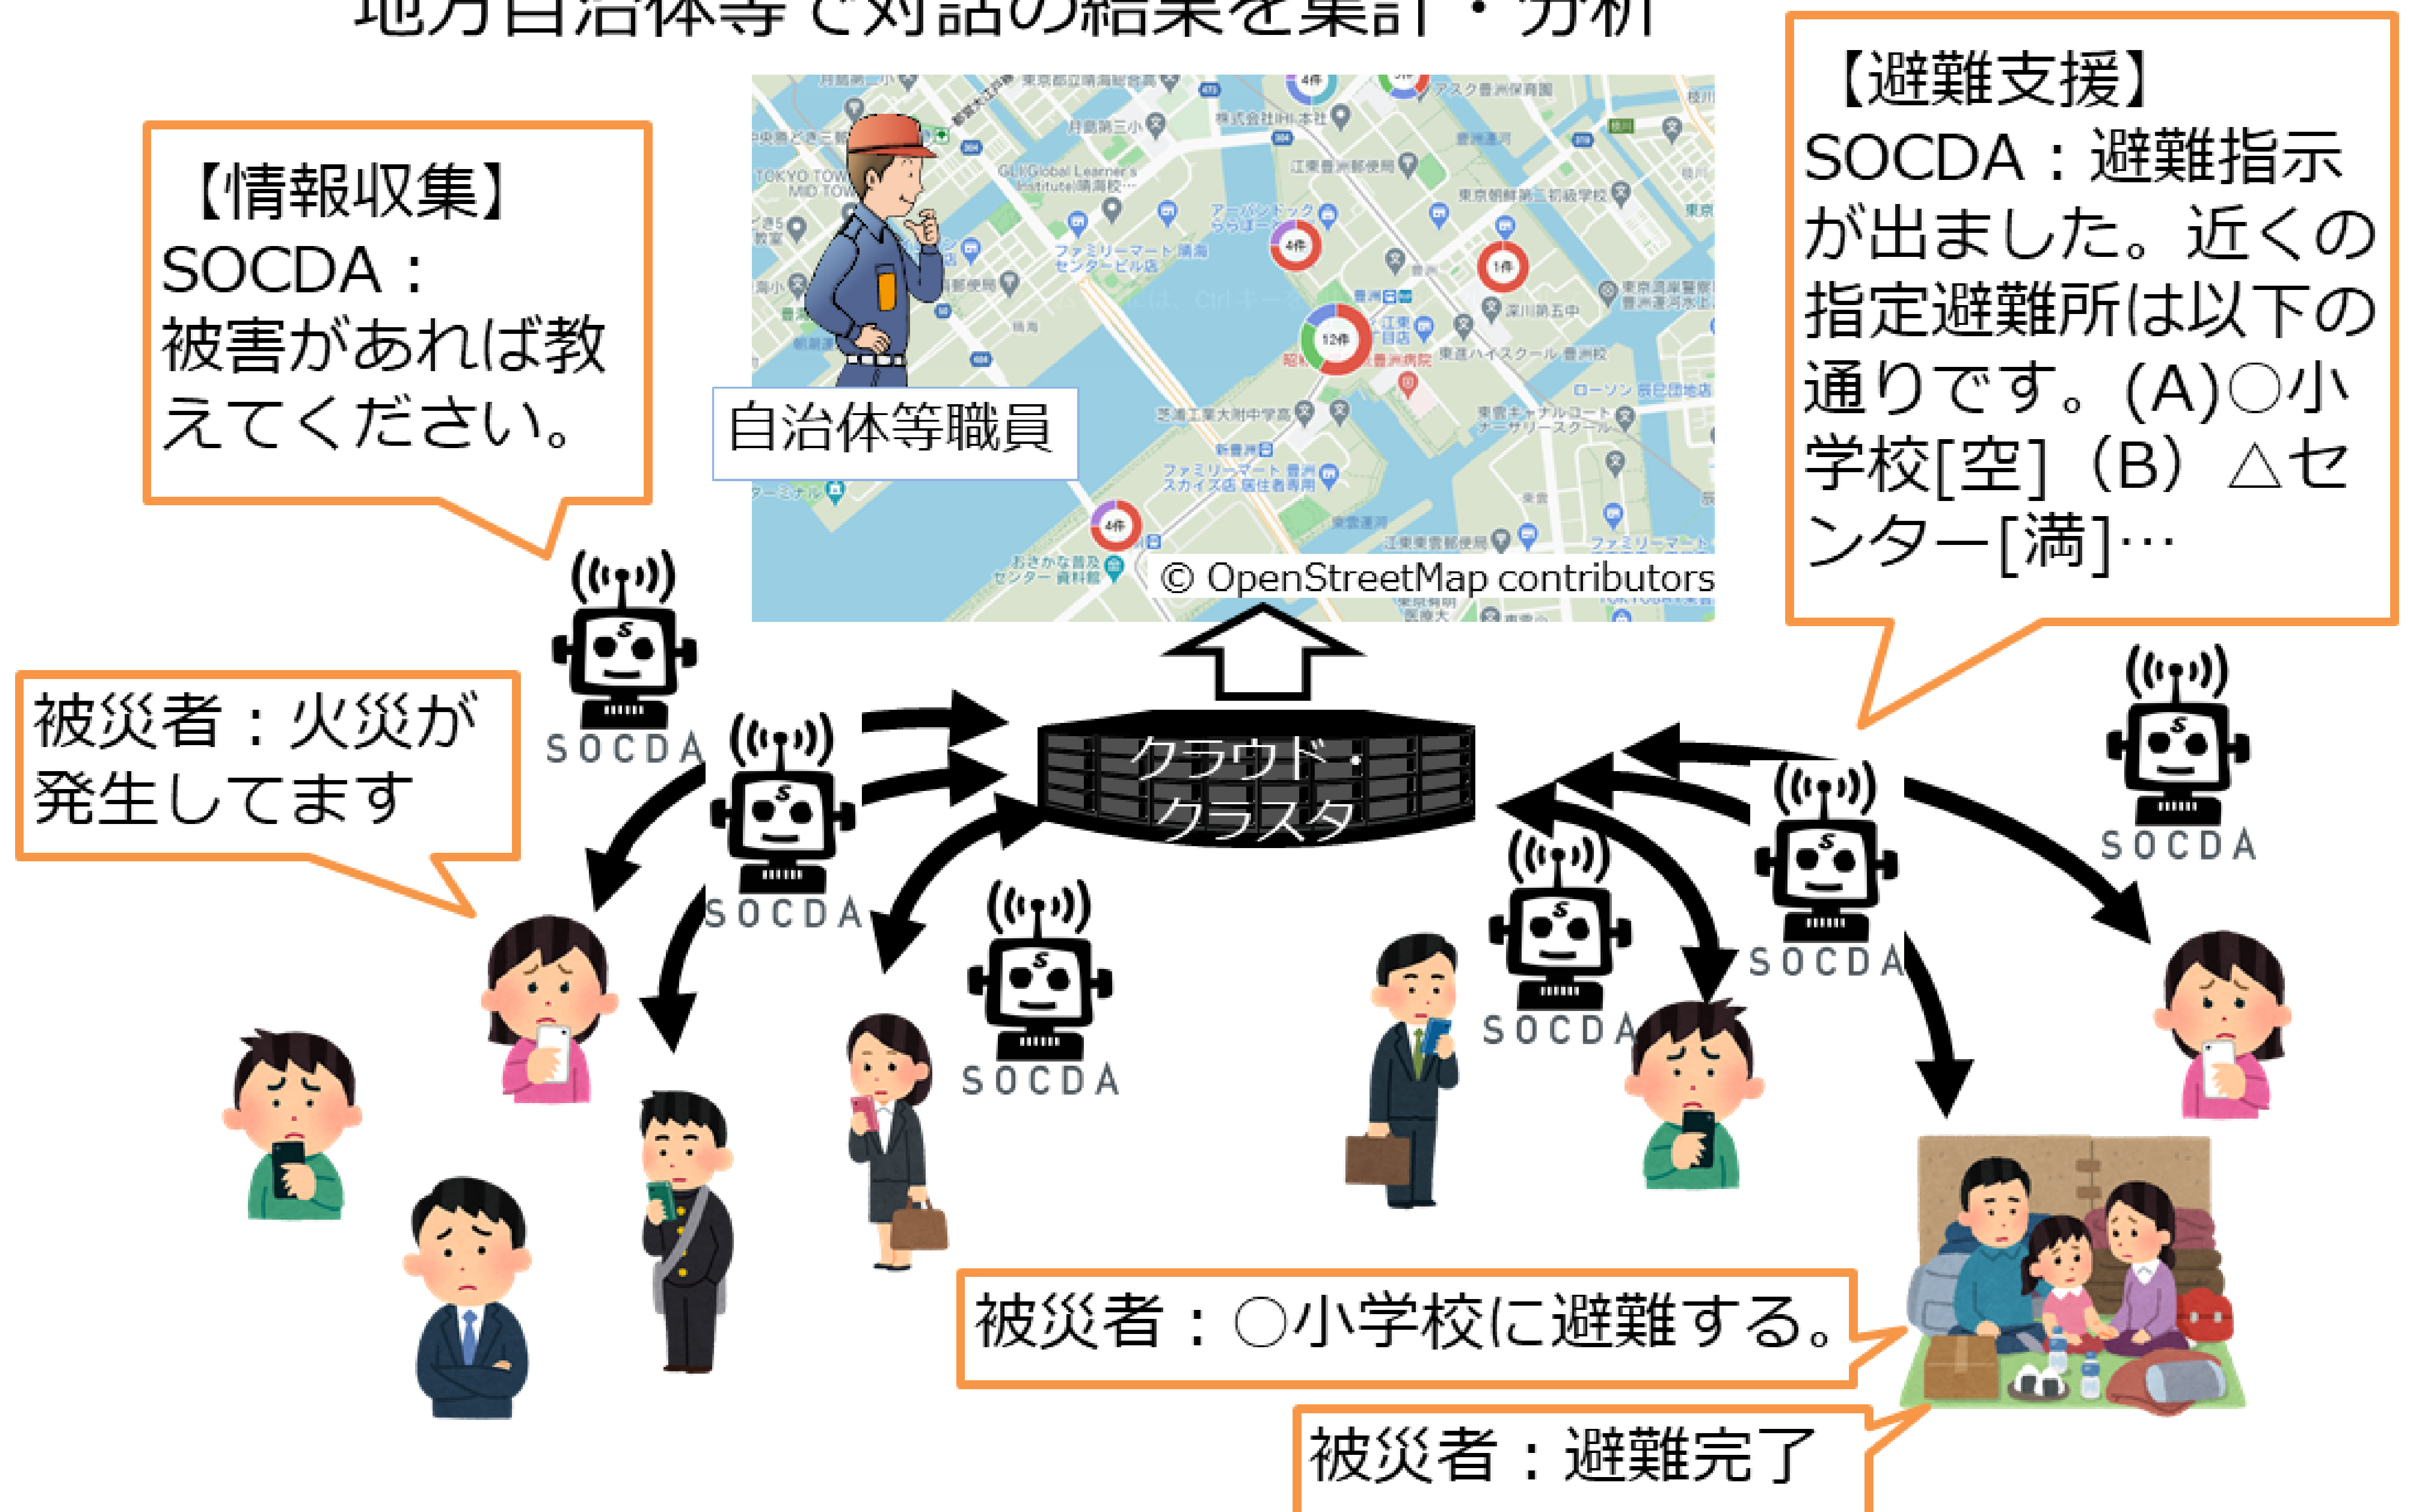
地方自治体等で対話の結果を集計・分析

【避難支援】
SOCDA：避難指示が出ました。近くの指定避難所は以下の通りです。(A)○小学校[空]（B）△センター[満]…

【情報収集】
SOCDA：
被害があれば教えてください。

自治体等職員

© OpenStreetMap contributors

被災者：火災が発生してます

SOCDA

SOCDA

クラウド・クラスタ

SOCDA

SOCDA

SOCDA

SOCDA

被災者：○小学校に避難する。

被災者：避難完了